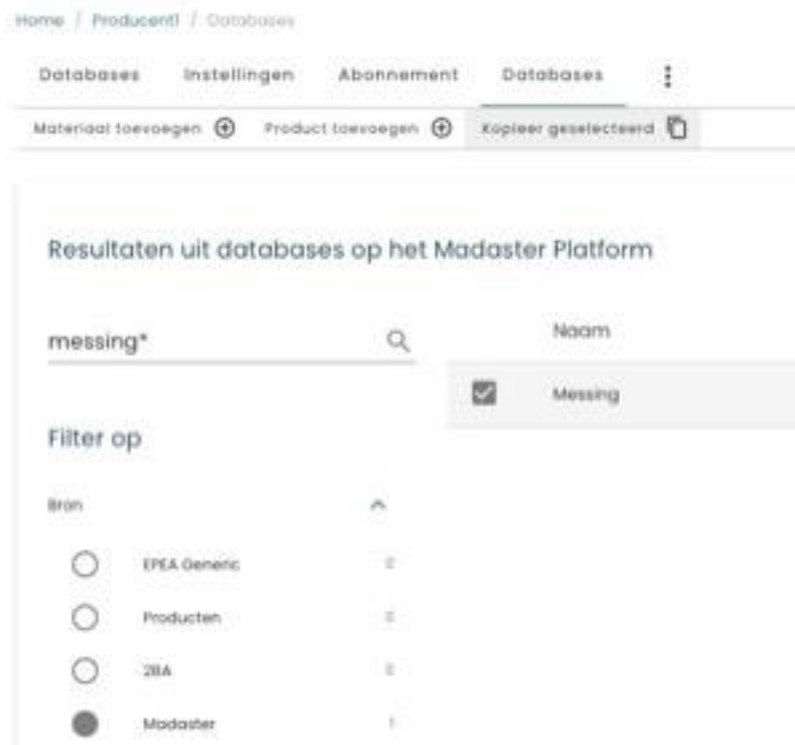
Home / Producent1 / Databases

Databases Instellingen Abonnement Databases ⋮

Materiaal toevoegen ⊕ Product toevoegen ⊕ Kopieer geselecteerd

Resultaten uit databases op het Madaster Platform

messing*

Naam

Messing

Filter op

Bron

EPEA Generic 0

Producten 0

2BA 0

Madaster 1